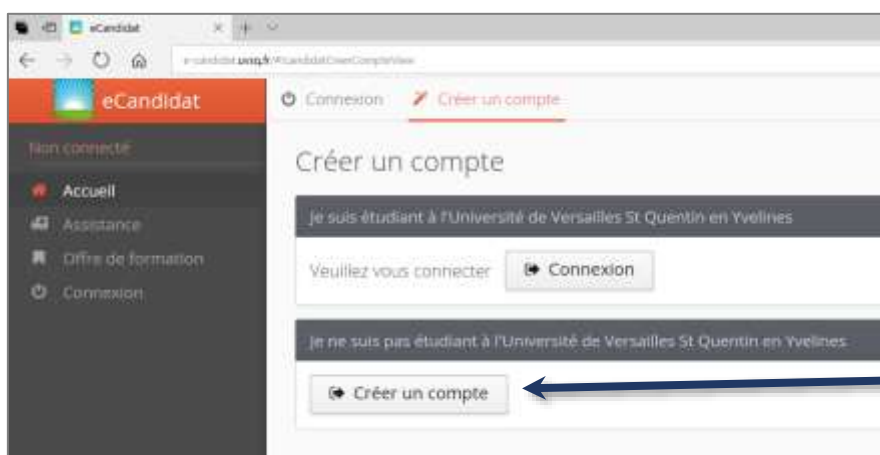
eCandidat

e-candidat.uvsq.fr/#!candidatCreerCompteView

eCandidat

Connexion Créer un compte

Non connecté

Accueil

Assistance

Offre de formation

Connexion

Créer un compte

Je suis étudiant à l'Université de Versailles St Quentin en Yvelines

Veuillez vous connecter Connexion

Je ne suis pas étudiant à l'Université de Versailles St Quentin en Yvelines

Créer un compte